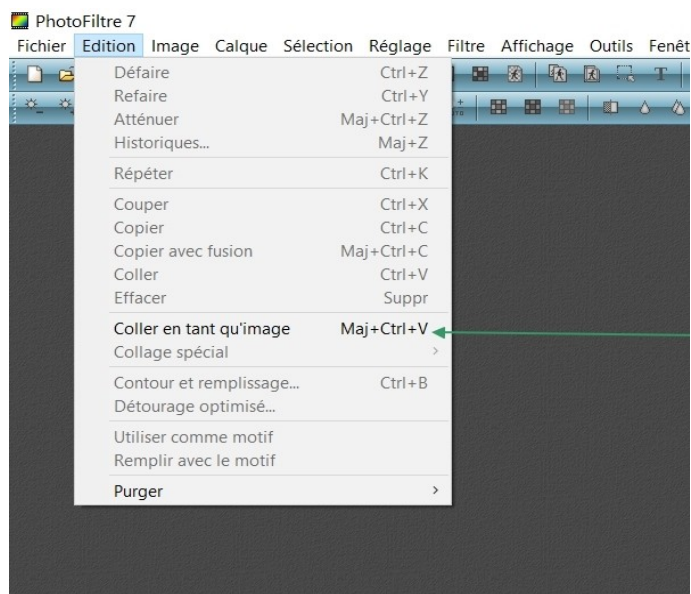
PhotoFiltre 7

Fichier Edition Image Calque Sélection Réglage Filtre Affichage Outils Fenêt

Défaire Ctrl+Z
Refaire Ctrl+Y
Atténuer Maj+Ctrl+Z
Historiques... Maj+Z

Répéter Ctrl+K

Couper Ctrl+X
Copier Ctrl+C
Copier avec fusion Maj+Ctrl+C
Coller Ctrl+V
Effacer Suppr

Coller en tant qu'image Maj+Ctrl+V
Collage spécial

Contour et remplissage... Ctrl+B
Détourage optimisé...

Utiliser comme motif
Remplir avec le motif

Purger